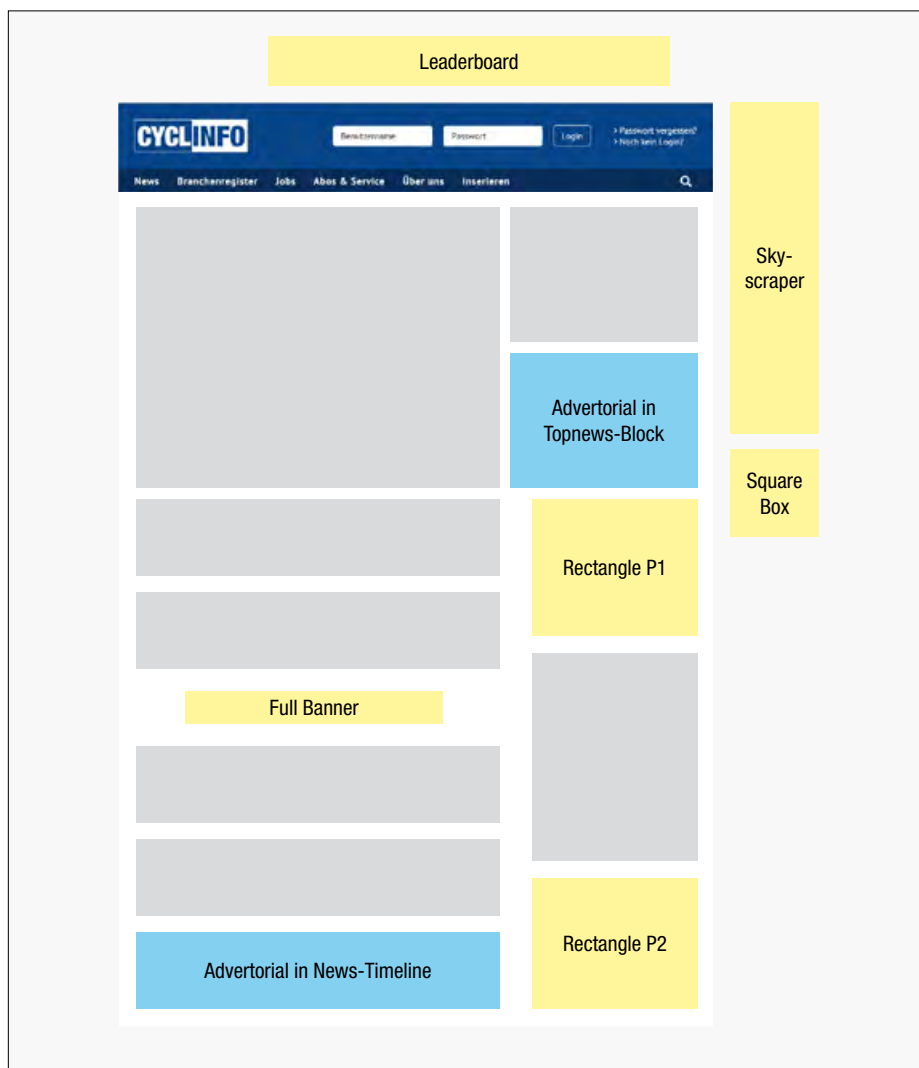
Leaderboard

CYCLINFO

Benutzername

Passwort

Login

> Passwort vergessen?
> Noch kein Login?

News Branchenregister Jobs Abos & Service Über uns Inserieren

Sky-scraper

Advertorial in Topnews-Block

Square Box

Rectangle P1

Full Banner

Rectangle P2

Advertorial in News-Timeline